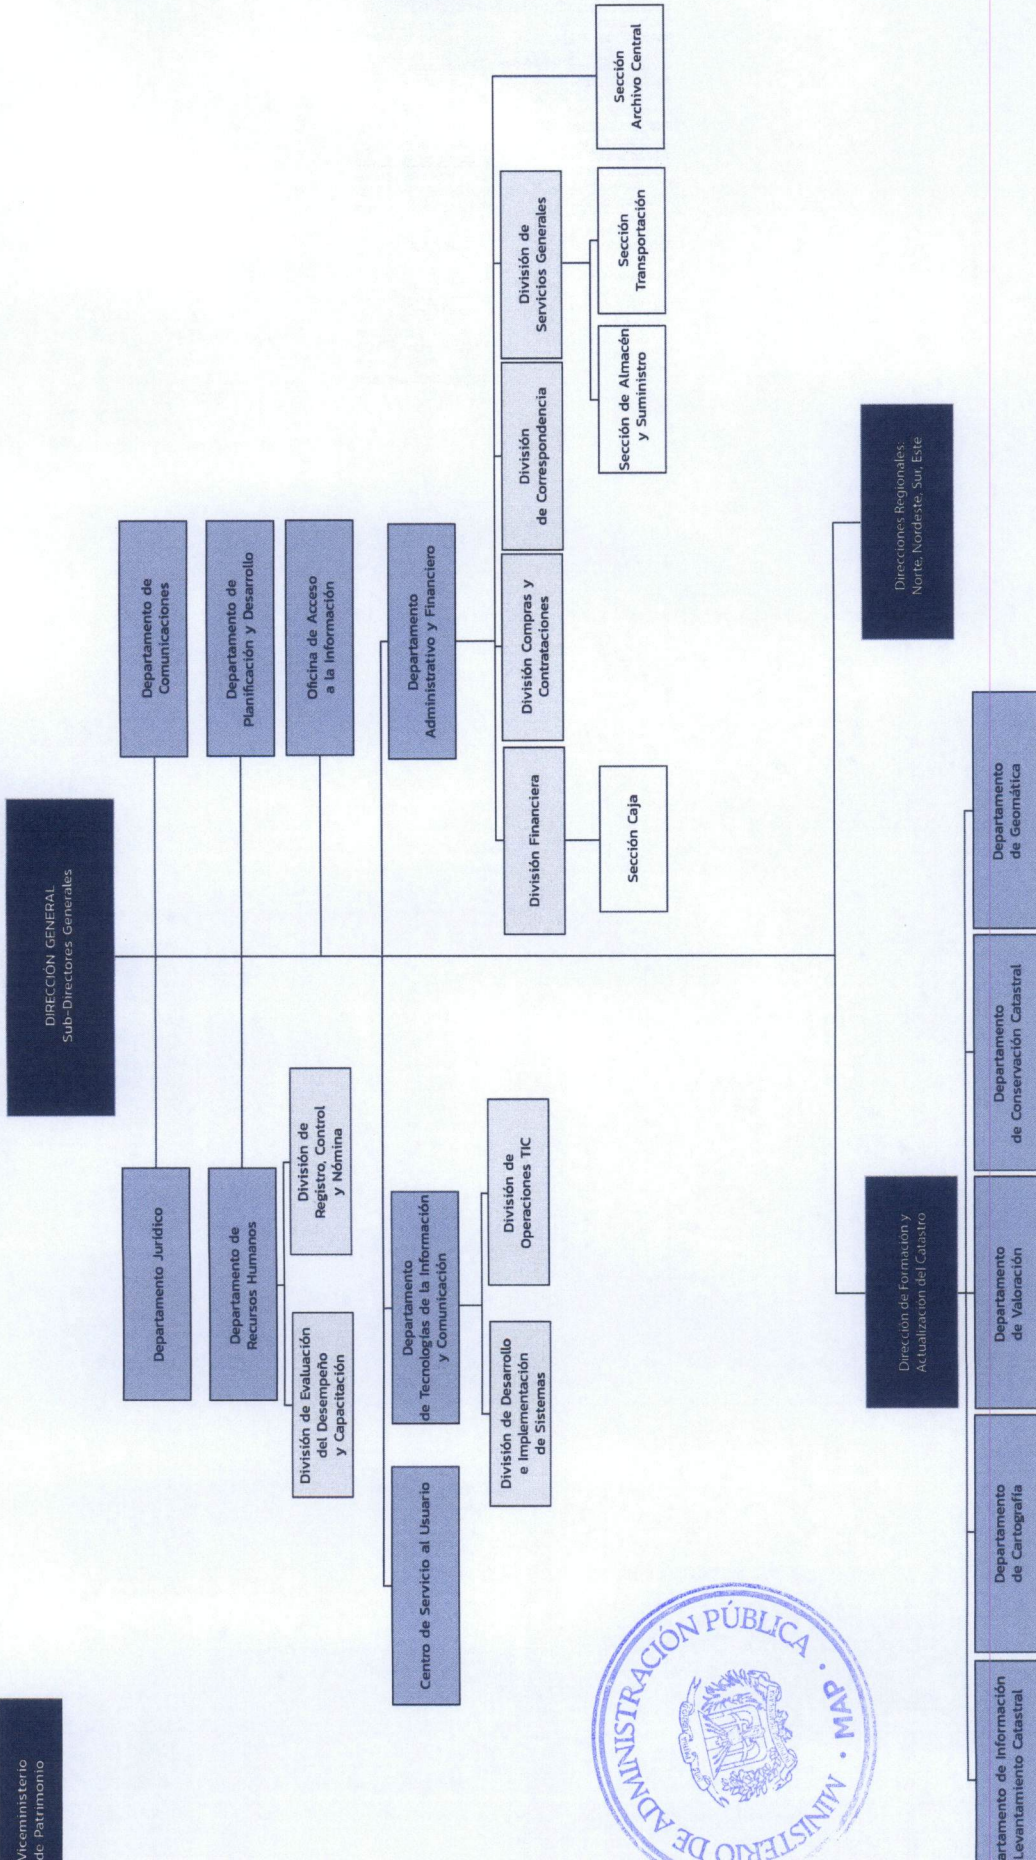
Viceministerio
de Patrimonio

DIRECCIÓN GENERAL
Sub-Directores Generales

Departamento Jurídico

Departamento de Recursos Humanos

División de Evaluación del Desempeño y Capacitación

División de Registro, Control y Nómina

Centro de Servicio al Usuario

Departamento de Tecnologías de la Información y Comunicación

División de Desarrollo e Implementación de Sistemas

División de Operaciones TIC

Departamento de Comunicaciones

Departamento de Planificación y Desarrollo

Oficina de Acceso a la Información

Departamento Administrativo y Financiero

División Financiera

Sección Caja

División Compras y Contrataciones

División de Correspondencia

División de Servicios Generales

Sección de Almacén y Suministro

Sección Transportación

Sección Archivo Central

Dirección de Formación y Actualización del Catastro

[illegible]artamento de Información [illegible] Levantamiento Catastral

Departamento de Cartografía

Departamento de Valoración

Departamento de Conservación Catastral

Departamento de Geomática

Direcciones Regionales:
Norte, Nordeste, Sur, Este

MINISTERIO DE ADMINISTRACIÓN PÚBLICA · MAP ·